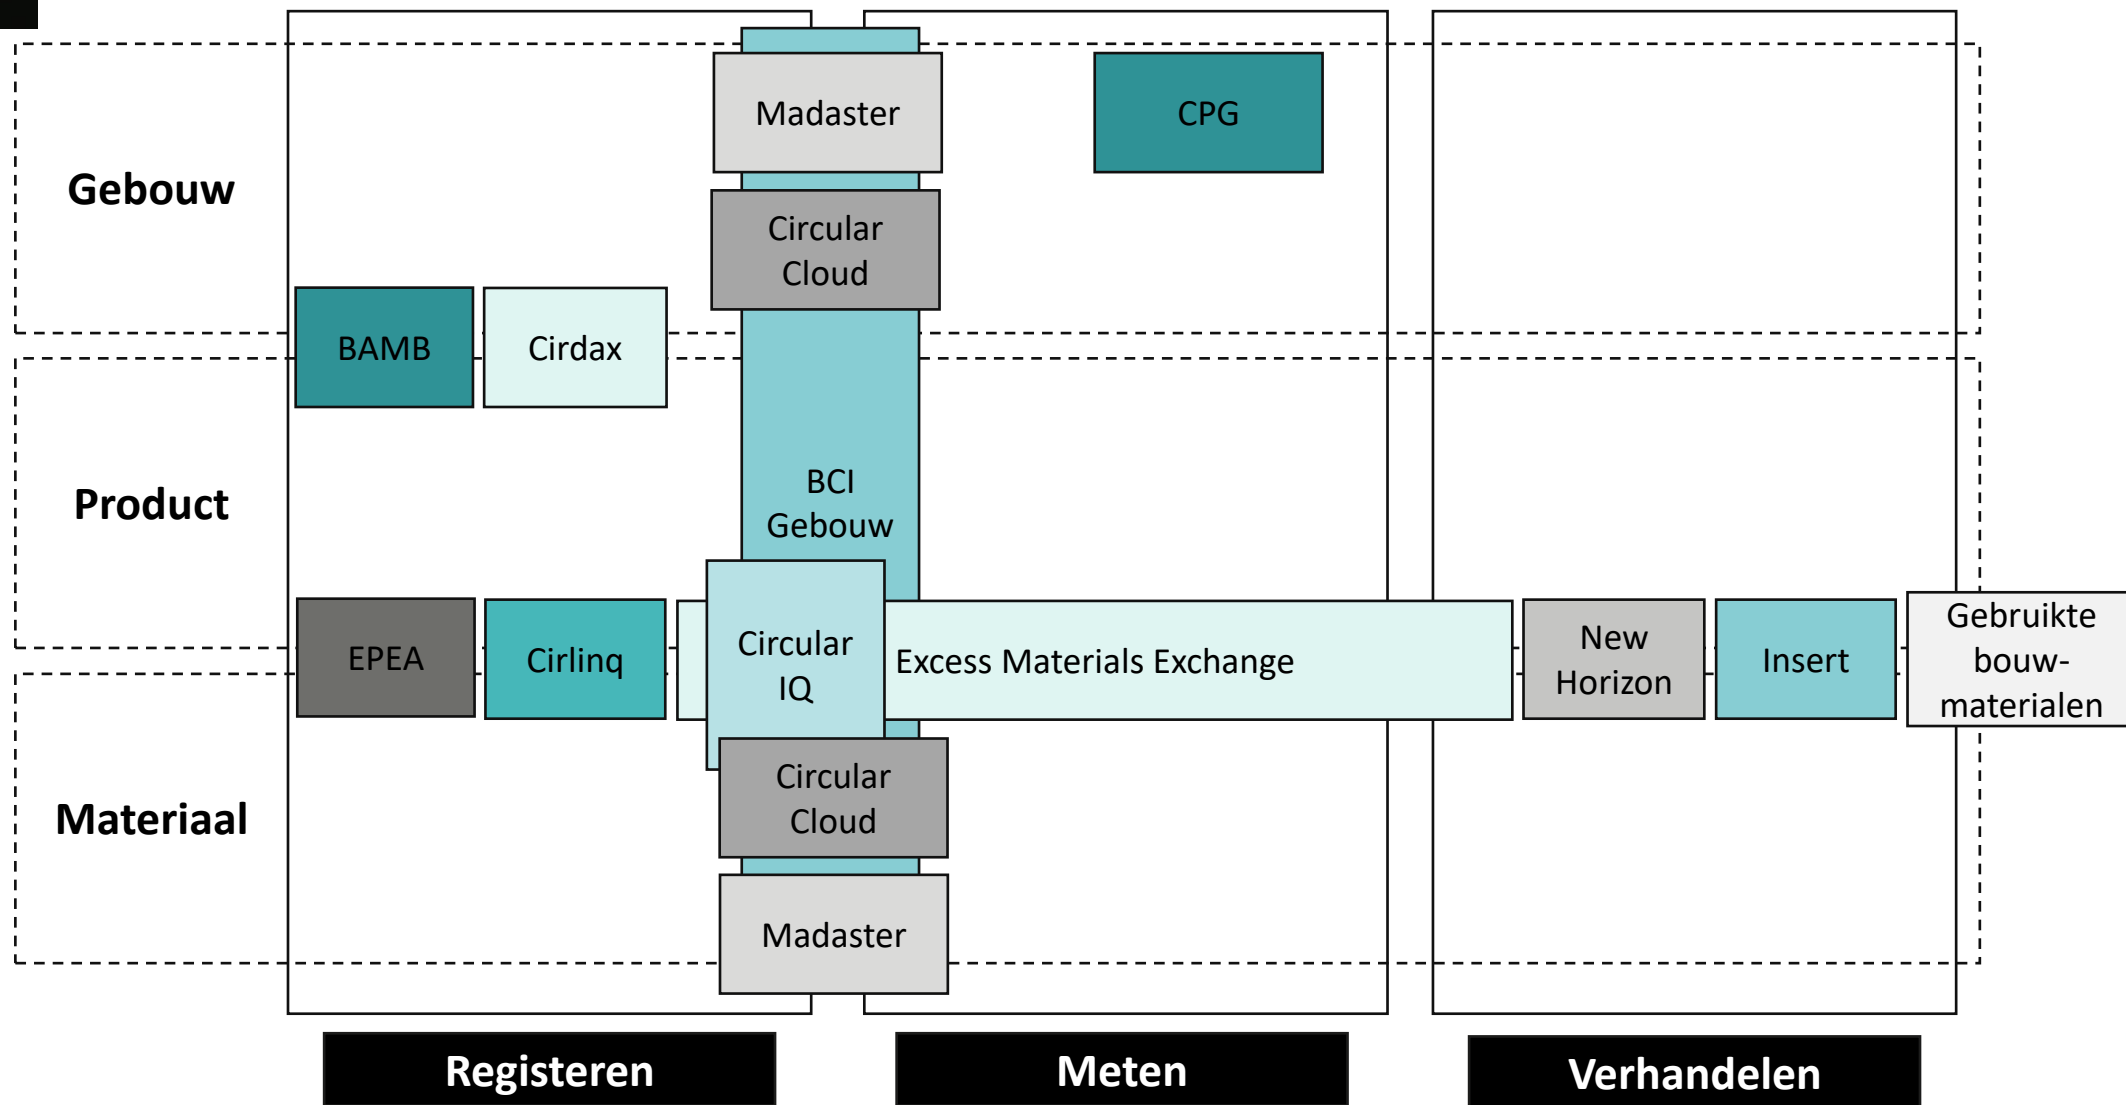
Gebouw

Madaster

CPG

Circular Cloud

BAMB

Cirdax

Product

BCI Gebouw

EPEA

Cirlinq

Circular IQ

Excess Materials Exchange

New Horizon

Insert

Gebruikte bouwmaterialen

Materiaal

Circular Cloud

Madaster

Registeren

Meten

Verhandelen